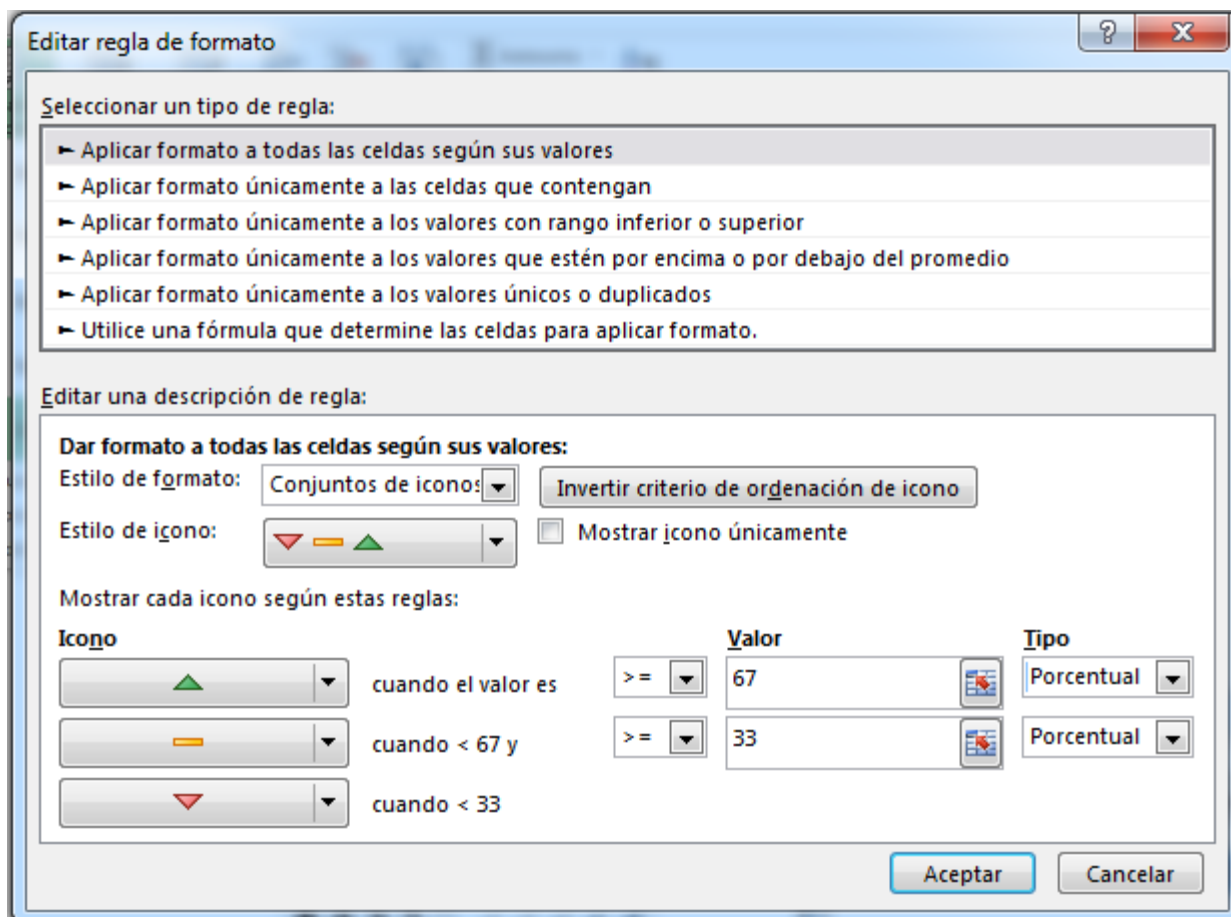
Editar regla de formato

?

X

Seleccionar un tipo de regla:

► Aplicar formato a todas las celdas según sus valores
► Aplicar formato únicamente a las celdas que contengan
► Aplicar formato únicamente a los valores con rango inferior o superior
► Aplicar formato únicamente a los valores que estén por encima o por debajo del promedio
► Aplicar formato únicamente a los valores únicos o duplicados
► Utilice una fórmula que determine las celdas para aplicar formato.

Editar una descripción de regla:

Dar formato a todas las celdas según sus valores:

Estilo de formato: Conjuntos de iconos

Invertir criterio de ordenación de icono

Estilo de icono:

Mostrar icono únicamente

Mostrar cada icono según estas reglas:

Icono

Valor

Tipo

cuando el valor es >= 67 Porcentual

cuando < 67 y >= 33 Porcentual

cuando < 33

Aceptar

Cancelar